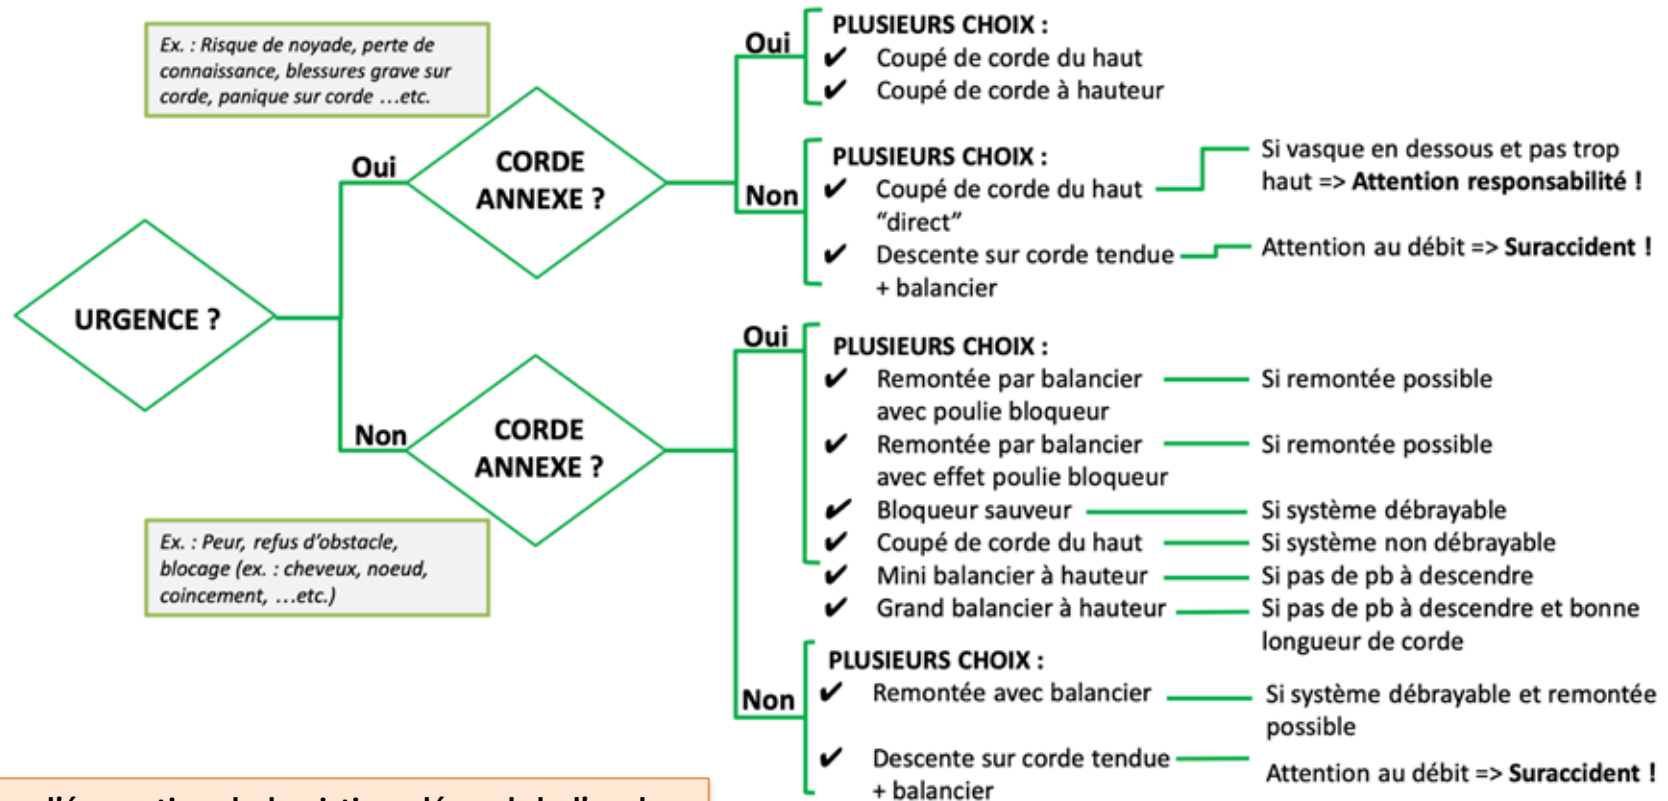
Ex. : Risque de noyade, perte de connaissance, blessures grave sur corde, panique sur corde …etc.

URGENCE ?

Oui

CORDE ANNEXE ?

Oui

PLUSIEURS CHOIX :
✔ Coupé de corde du haut
✔ Coupé de corde à hauteur

Non

PLUSIEURS CHOIX :
✔ Coupé de corde du haut "direct" — Si vasque en dessous et pas trop haut => **Attention responsabilité !**
✔ Descente sur corde tendue + balancier — Attention au débit => **Suraccident !**

Non

CORDE ANNEXE ?

Ex. : Peur, refus d'obstacle, blocage (ex. : cheveux, noeud, coincement, …etc.)

Oui

PLUSIEURS CHOIX :
✔ Remontée par balancier avec poulie bloqueur — Si remontée possible
✔ Remontée par balancier avec effet poulie bloqueur — Si remontée possible
✔ Bloqueur sauveur — Si système débrayable
✔ Coupé de corde du haut — Si système non débrayable
✔ Mini balancier à hauteur — Si pas de pb à descendre
✔ Grand balancier à hauteur — Si pas de pb à descendre et bonne longueur de corde

Non

PLUSIEURS CHOIX :
✔ Remontée avec balancier — Si système débrayable et remontée possible
✔ Descente sur corde tendue + balancier — Attention au débit => **Suraccident !**

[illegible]